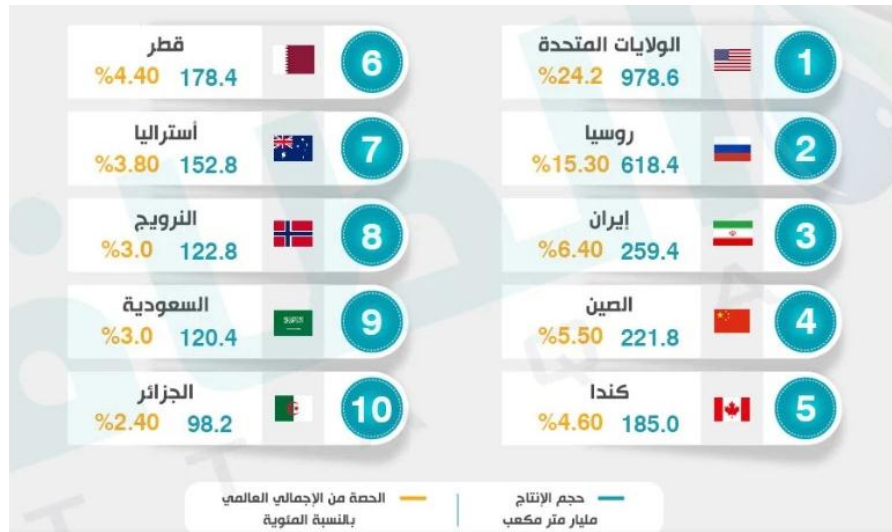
1 الولايات المتحدة 978.6 %24.2

2 روسيا 618.4 %15.30

3 إيران 259.4 %6.40

4 الصين 221.8 %5.50

5 كندا 185.0 %4.60

6 قطر 178.4 %4.40

7 أستراليا 152.8 %3.80

8 النرويج 122.8 %3.0

9 السعودية 120.4 %3.0

10 الجزائر 98.2 %2.40

حجم الإنتاج مليار متر مكعب

الحصة من الإجمالي العالمي بالنسبة المئوية